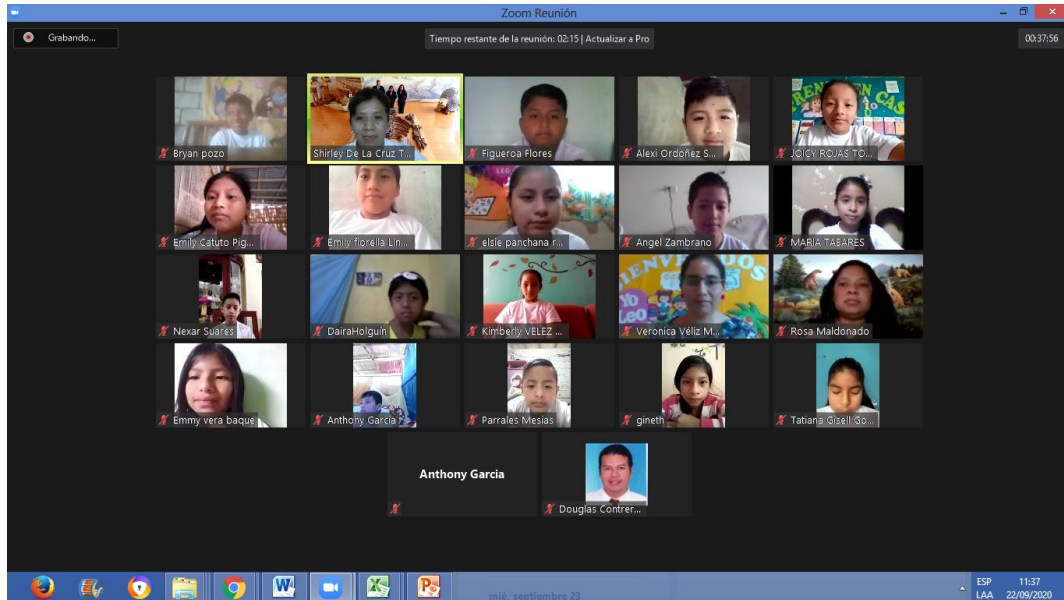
Zoom Reunión

Grabando...

Tiempo restante de la reunión: 02:15 | Actualizar a Pro

00:37:56

Bryan pozo

Shirley De La Cruz T...

Figueroa Flores

Alexi Ordoñez S...

JOICY ROJAS TO...

Emily Catuto Pig...

Emily fiorella Lin...

elsie panchana r...

Angel Zambrano

MARIA TABARES

Nexar Suares

DairaHolguín

Kimberly VELEZ ...

Veronica Véliz M...

Rosa Maldonado

Emmy vera baque

Anthony Garcia

Parrales Mesias

gineth

Tatiana Gisell Go...

Anthony Garcia

Douglas Contrer...

mié. septiembre 23

ESP
LAA

11:37
22/09/2020